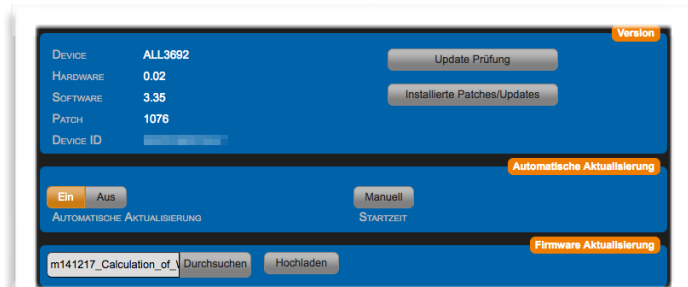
Version

Device ALL3692
Hardware 0.02
Software 3.35
Patch 1076
Device ID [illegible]

Update Prüfung
Installierte Patches/Updates

Automatische Aktualisierung

Ein Aus
Automatische Aktualisierung

Manuell
Startzeit

Firmware Aktualisierung

m141217_Calculation_of_\ Durchsuchen
Hochladen